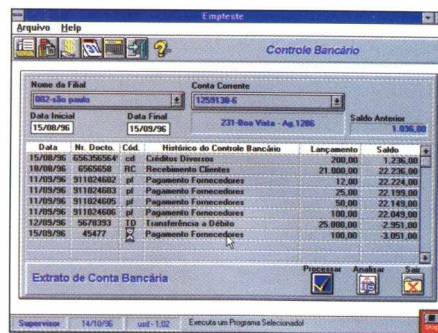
Empteste

Arquivo Help

Controle Bancário

Nome da Filial
002-são paulo

Conta Corrente
1259138-6

231-Boa Vista - Ag.1286

Data Inicial
15/08/96

Data Final
15/09/96

Saldo Anterior
1.036,00

| Data | Nr. Docto. | Cód. | Histórico do Controle Bancário | Lançamento | Saldo |
|---|---|---|---|---|---|
| 15/08/96 | 656356564 | cd | Créditos Diversos | 200,00 | 1.236,00 |
| 10/08/96 | 6565658 | RC | Recebimento Clientes | 21.000,00 | 22.236,00 |
| 11/09/96 | 911024602 | pf | Pagamento Fornecedores | 12,00 | 22.224,00 |
| 11/09/96 | 911024603 | pf | Pagamento Fornecedores | 25,00 | 22.199,00 |
| 11/09/96 | 911024605 | pf | Pagamento Fornecedores | 50,00 | 22.149,00 |
| 11/09/96 | 911024606 | pf | Pagamento Fornecedores | 100,00 | 22.049,00 |
| 12/09/96 | 5678393 | TD | Transferência a Débito | 25.000,00 | -2.951,00 |
| 15/09/96 | 45477 | | Pagamento Fornecedores | 100,00 | -3.051,00 |

Extrato de Conta Bancária

Processar Analisar Sair

Supervisor 14/10/96 usd - 1,02 Executa um Programa Selecionado!